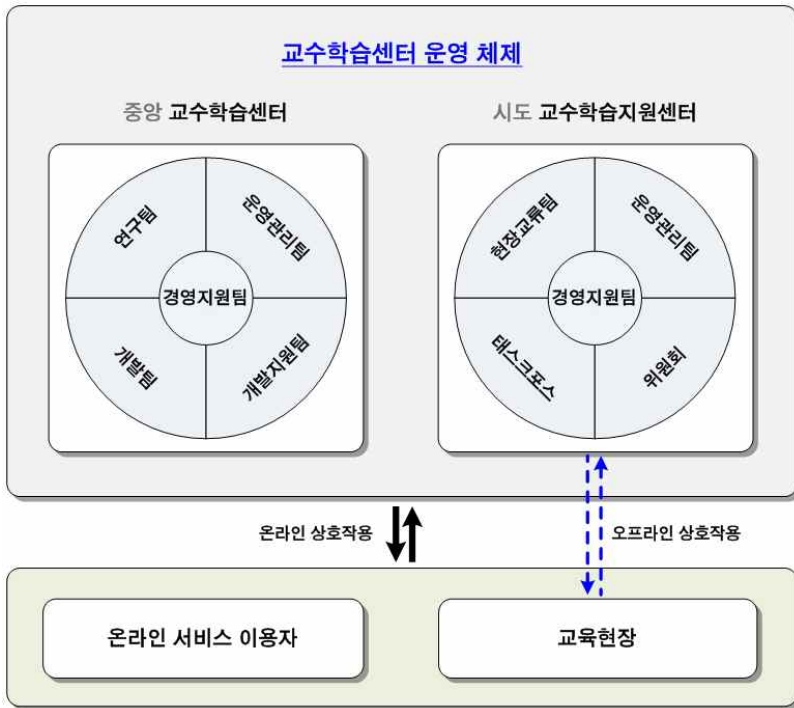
교수학습센터 운영 체제

중앙 교수학습센터

연구팀

운영관리팀

경영지원팀

개발팀

개발지원팀

시도 교수학습지원센터

현장교류팀

운영관리팀

경영지원팀

테스크포스

위원회

온라인 상호작용

오프라인 상호작용

온라인 서비스 이용자

교육현장